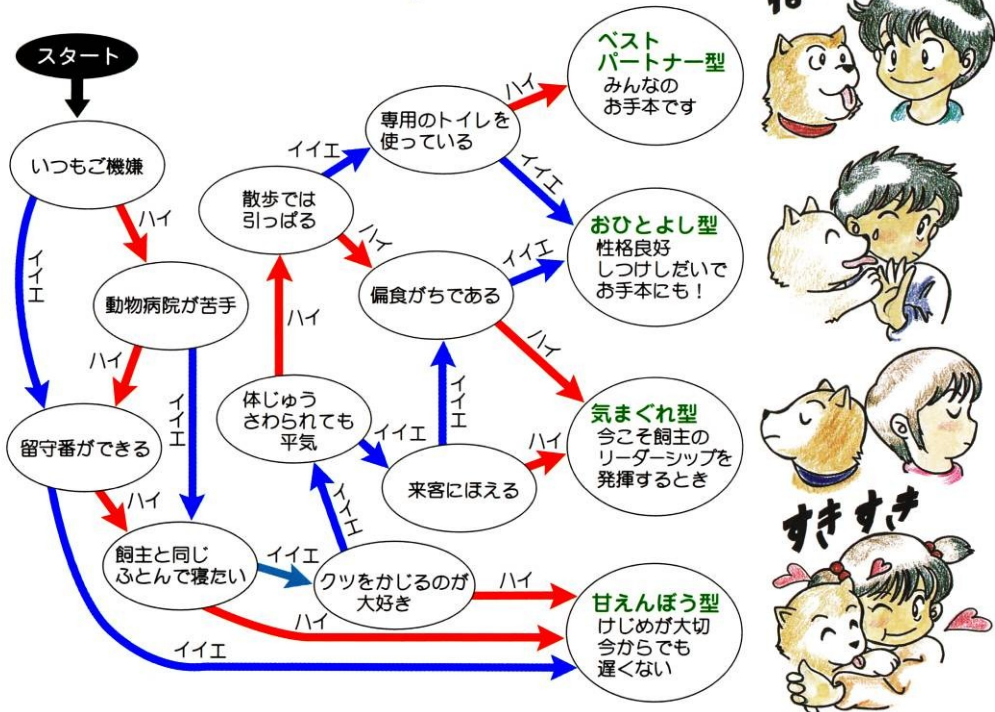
スタート

いつもご機嫌

ハイ

イイエ

動物病院が苦手

ハイ

イイエ

留守番ができる

ハイ

飼主と同じ
ふとんで寝たい

イイエ

ハイ

クツをかじるのが
大好き

イイエ

ハイ

体じゅう
さわられても
平気

ハイ

イイエ

散歩では
引っぱる

イイエ

ハイ

専用のトイレを
使っている

ハイ

イイエ

偏食がちである

イイエ

ハイ

来客にほえる

イイエ

ハイ

イイエ

ベスト
パートナー型
みんなの
お手本です

おひとよし型
性格良好
しつけしだいで
お手本にも！

気まぐれ型
今こそ飼主の
リーダーシップを
発揮するとき

甘えんぼう型
けじめが大切
今からでも
遅くない

すきすき